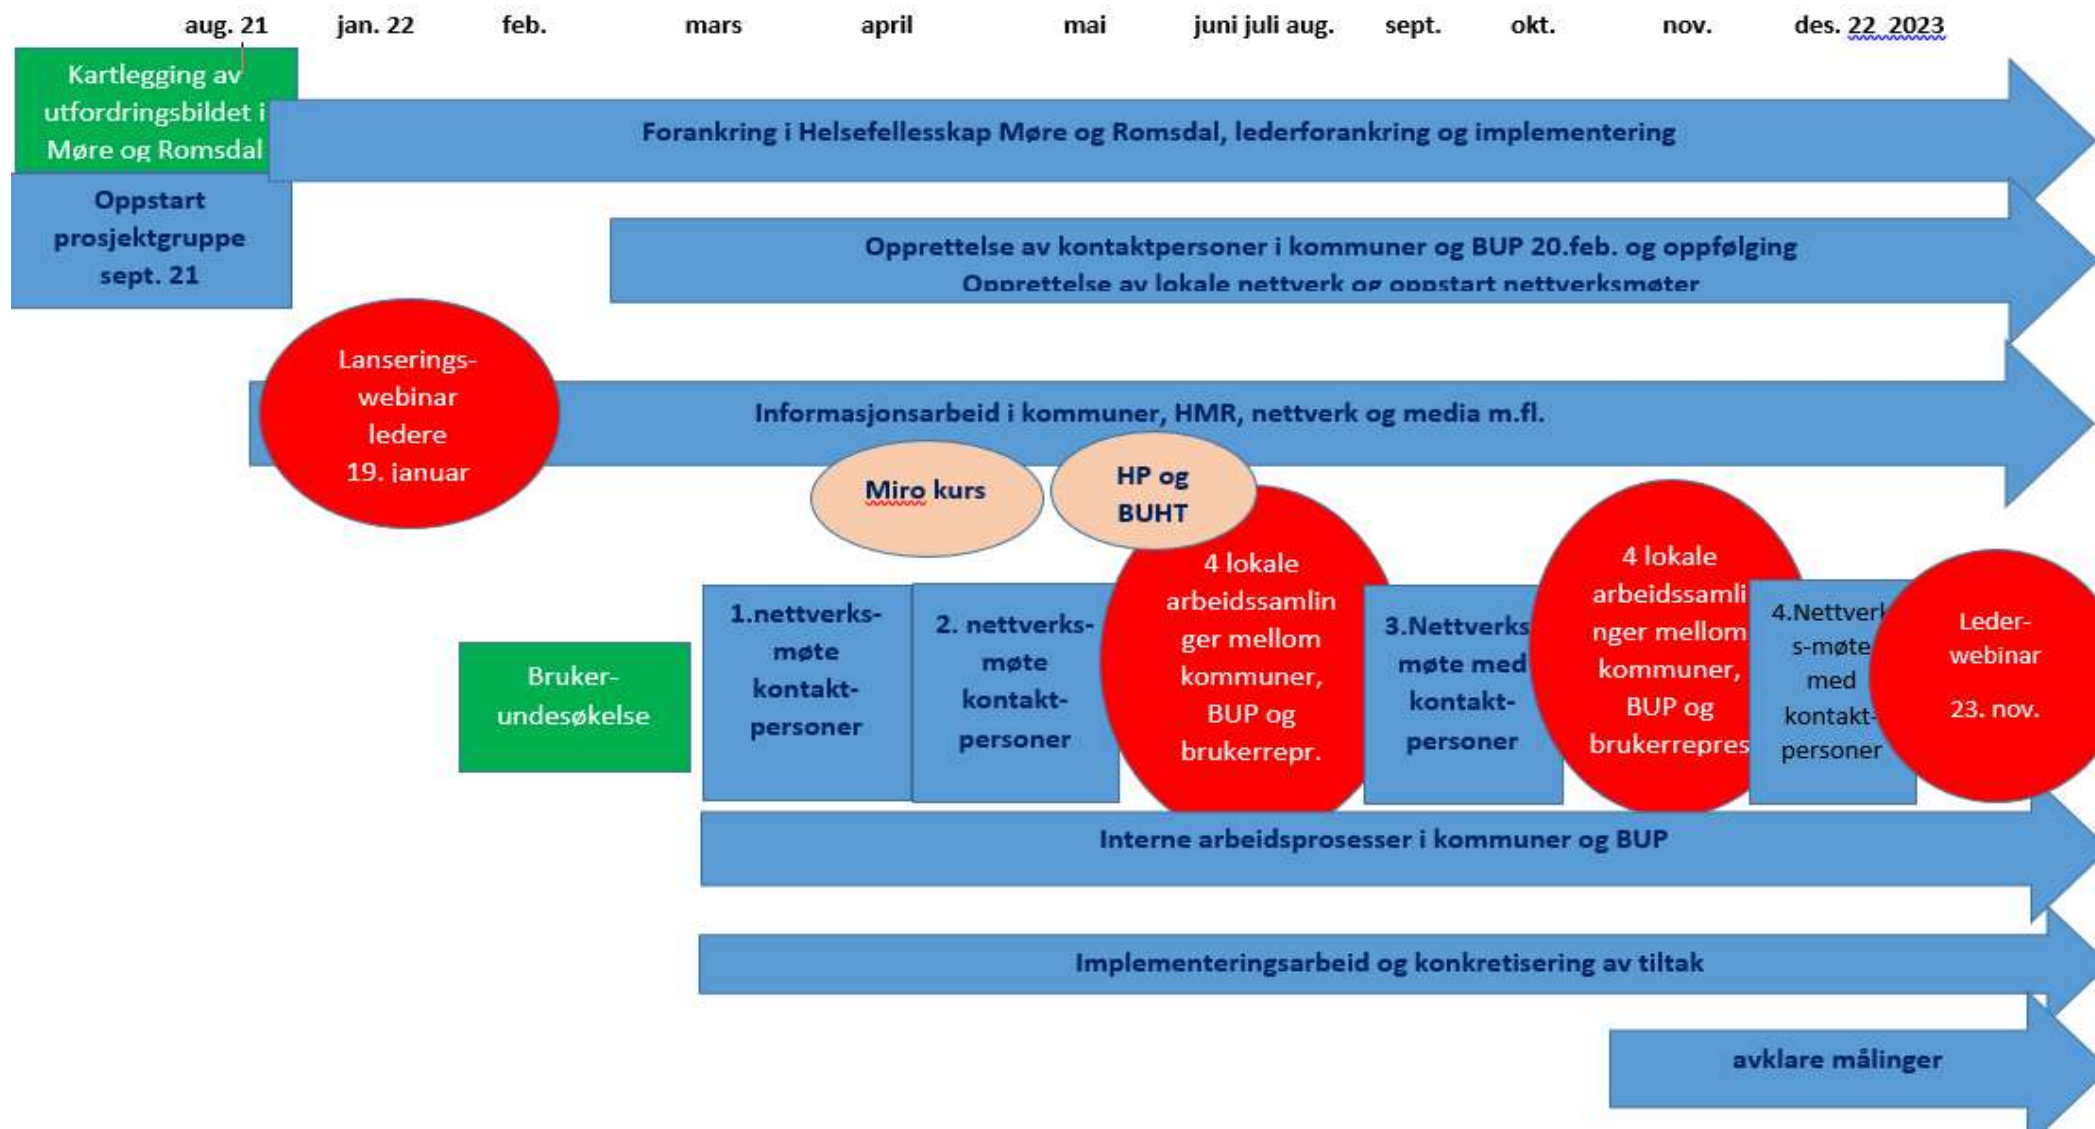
aug. 21 jan. 22 feb. mars april mai juni juli aug. sept. okt. nov. des. 22 2023

Kartlegging av utfordringsbildet i Møre og Romsdal

Forankring i Helsefellesskap Møre og Romsdal, lederforankring og implementering

Oppstart prosjektgruppe sept. 21

Opprettelse av kontaktpersoner i kommuner og BUP 20.feb. og oppfølging
Opprettelse av lokale nettverk og oppstart nettverksmøter

Lanserings-webinar ledere 19. januar

Informasjonsarbeid i kommuner, HMR, nettverk og media m.fl.

Miro kurs

HP og BUHT

Bruker-undesøkelse

1.nettverks-møte kontakt-personer

2. nettverks-møte kontakt-personer

4 lokale arbeidssamlinger mellom kommuner, BUP og brukerrepr.

3.Nettverks møte med kontakt-personer

4 lokale arbeidssamlinger mellom kommuner, BUP og brukerrepres

4.Nettverks-møte med kontakt-personer

Leder-webinar 23. nov.

Interne arbeidsprosesser i kommuner og BUP

Implementeringsarbeid og konkretisering av tiltak

avklare målinger